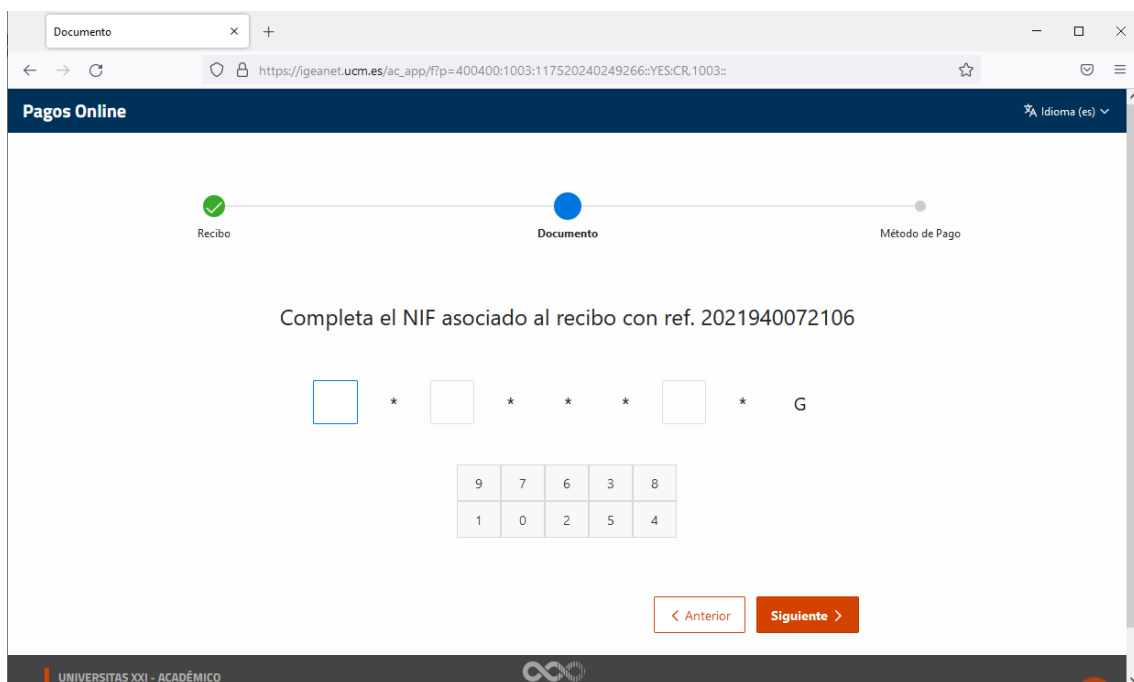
Documento ×
+

https://igeanet.ucm.es/ac_app/f?p=400400:1003:117520240249266::YES:CR,1003::

Pagos Online

Idioma (es)

Recibo

Documento

Método de Pago

Completa el NIF asociado al recibo con ref. 2021940072106

* * * * * G

| 9 | 7 | 6 | 3 | 8 |
|---|---|---|---|---|
| 1 | 0 | 2 | 5 | 4 |

< Anterior

Siguiente >

UNIVERSITAS XXI - ACADÉMICO